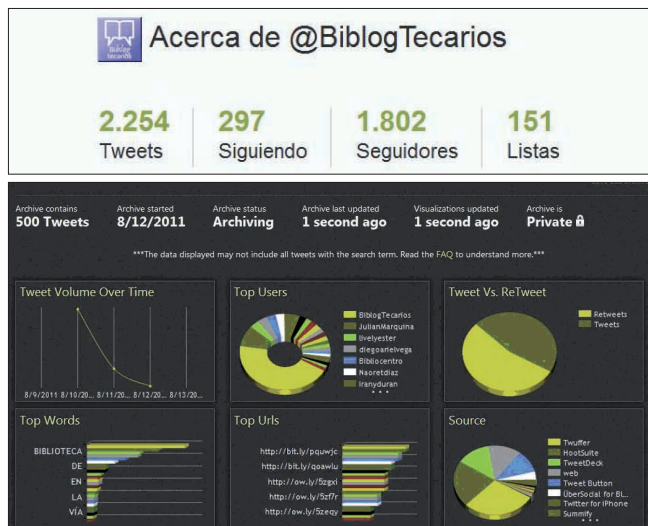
Biblog tecarios

Acerca de @BiblogTecarios

2.254 Tweets
297 Siguiendo
1.802 Seguidores
151 Listas

Archive contains
500 Tweets

Archive started
8/12/2011

Archive status
Archiving

Archive last updated
1 second ago

Visualizations updated
1 second ago

Archive is
Private

***The data displayed may not include all tweets with the search term. Read the FAQ to understand more.***

Tweet Volume Over Time

8/9/2011 8/10/20... 8/11/20... 8/12/20... 8/13/20...

Top Users

BiblogTecarios
JulianMarquina
livelyester
diegoarielvega
Bibliocentro
Naoretdiaz
Iranyduran
...

Tweet Vs. ReTweet

Retweets
Tweets

Top Words

BIBLIOTECA
DE
EN
LA
VÍA

Top Urls

http://bit.ly/pquwjc
http://bit.ly/qoawlu
http://ow.ly/5zgxi
http://ow.ly/5zf7r
http://ow.ly/5zeqy

Source

Twuffer
HootSuite
TweetDeck
web
Tweet Button
ÜberSocial for BL..
Twitter for iPhone
Summify
...